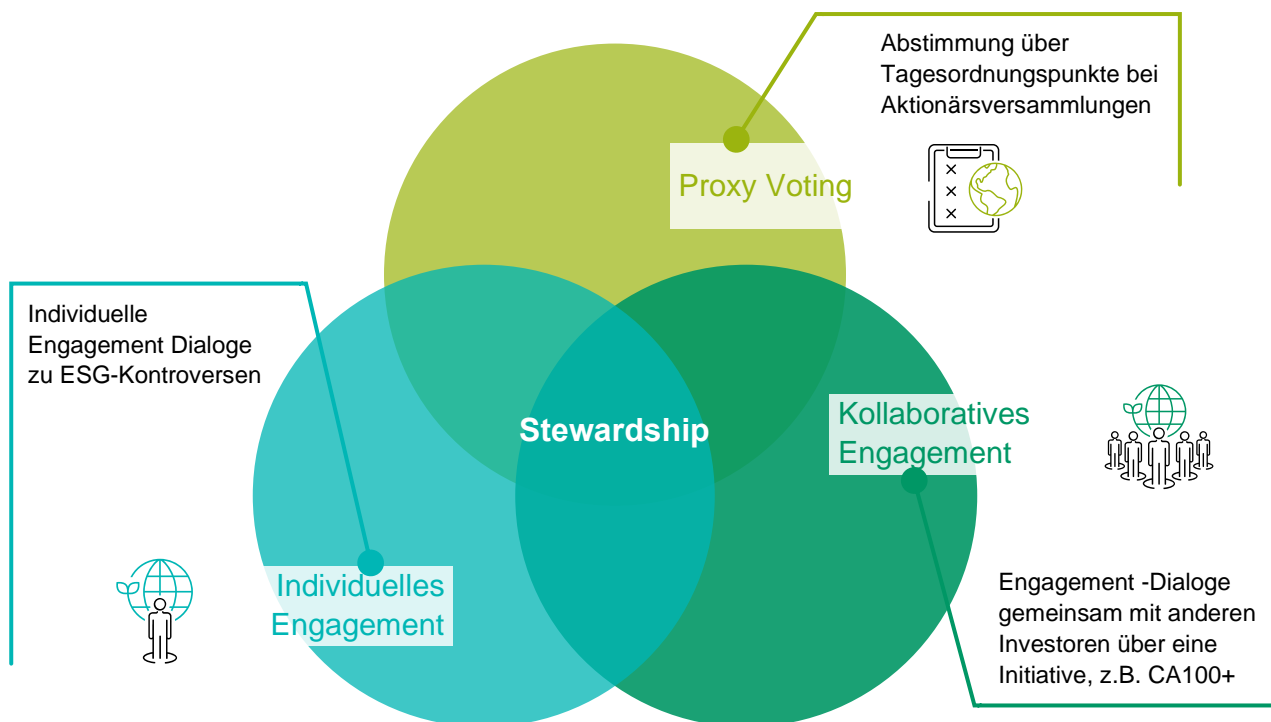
Abstimmung über Tagesordnungspunkte bei Aktionärsversammlungen

Proxy Voting

Individuelle Engagement Dialoge zu ESG-Kontroversen

Stewardship

Kollaboratives Engagement

Individuelles Engagement

Engagement -Dialoge gemeinsam mit anderen Investoren über eine Initiative, z.B. CA100+